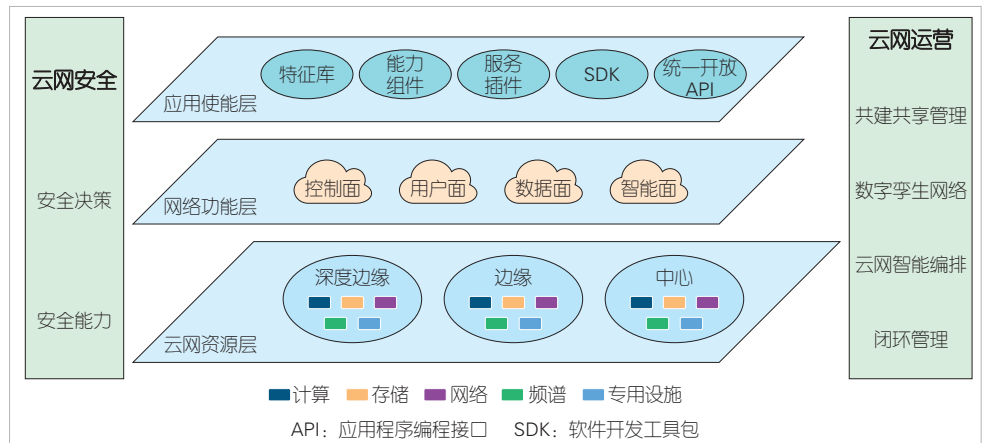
云网安全

安全决策

安全能力

特征库
能力组件
服务插件
SDK
统一开放API
应用使能层

控制面
用户面
数据面
智能面
网络功能层

深度边缘
边缘
中心
云网资源层

云网运营

共建共享管理

数字孪生网络

云网智能编排

闭环管理

计算 存储 网络 频谱 专用设施

API：应用程序编程接口 SDK：软件开发工具包